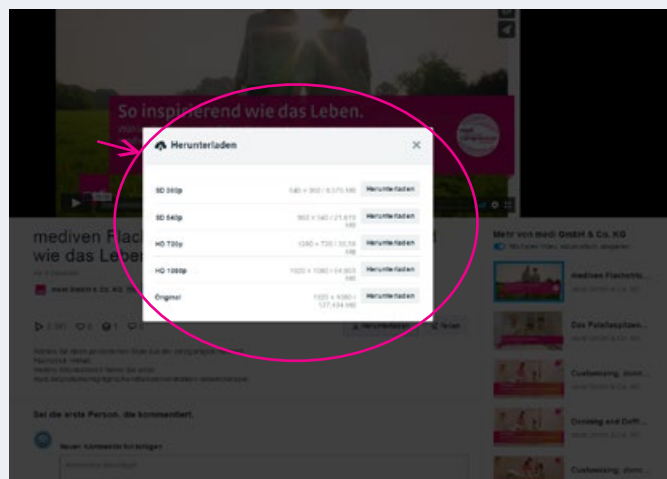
So inspirierend wie das Leben.

Herunterladen

| | | |
|---|---|---|
| SD 360p | 640 × 360 / 8,570 MB | Herunterladen |
| SD 540p | 960 × 540 / 21,610 MB | Herunterladen |
| HD 720p | 1280 × 720 / 33,18 MB | Herunterladen |
| HD 1080p | 1920 × 1080 / 64,803 MB | Herunterladen |
| Original | 1920 × 1080 / 137,434 MB | Herunterladen |

mediven Flach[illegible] wie das Leben

medi GmbH & Co. KG

Herunterladen

Teilen

Sei die erste Person, die kommentiert.

Neuen Kommentar hinzufügen

Mehr von medi GmbH & Co. KG

mediven Flachstri...
medi GmbH & Co. KG

Das Pelottenspitzen...
medi GmbH & Co. KG

Customizing, donn...
medi GmbH & Co. KG

Donning and Doffi...
medi GmbH & Co. KG

Customizing, donn...